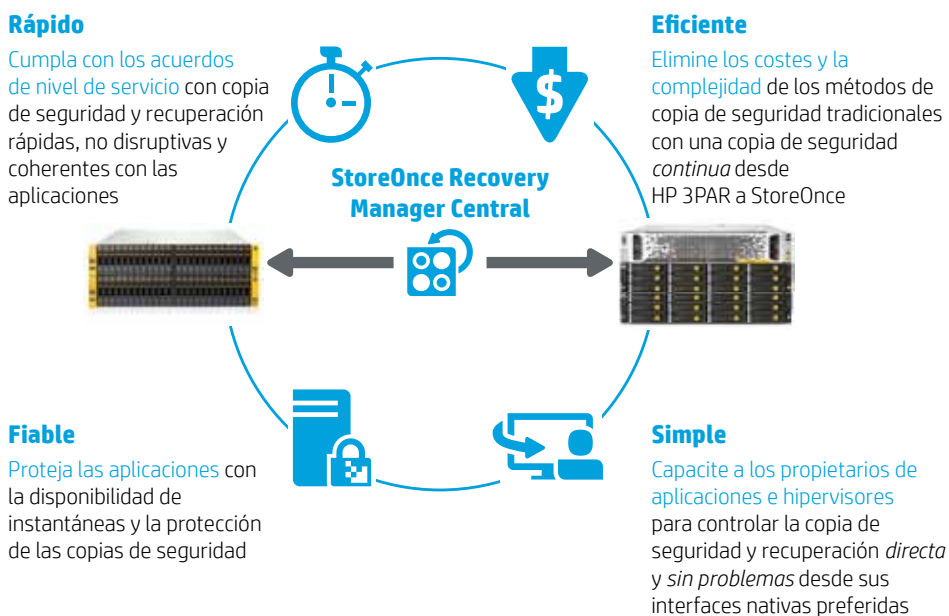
**Rápido**

Cumpla con los acuerdos de nivel de servicio con copia de seguridad y recuperación rápidas, no disruptivas y coherentes con las aplicaciones

**Eficiente**

Elimine los costes y la complejidad de los métodos de copia de seguridad tradicionales con una copia de seguridad *continua* desde HP 3PAR a StoreOnce

**StoreOnce Recovery Manager Central**

$

**Fiable**

Proteja las aplicaciones con la disponibilidad de instantáneas y la protección de las copias de seguridad

**Simple**

Capacite a los propietarios de aplicaciones e hipervisores para controlar la copia de seguridad y recuperación *directa* y *sin problemas* desde sus interfaces nativas preferidas